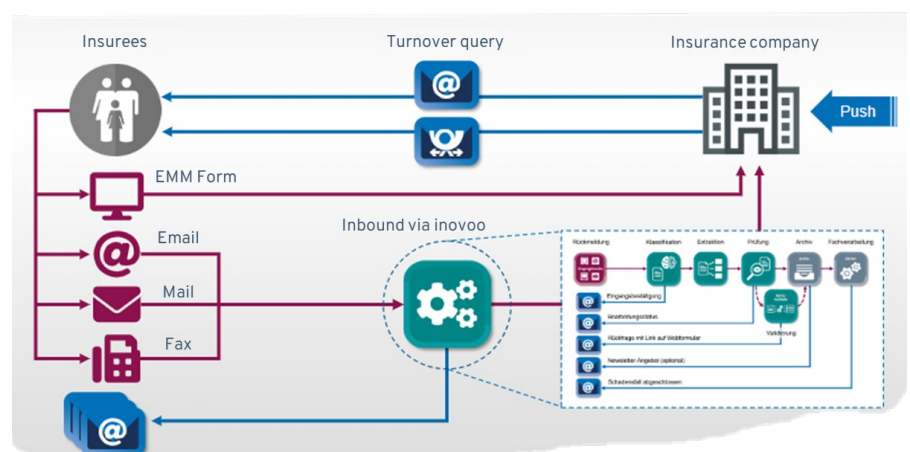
Insurees

Turnover query

Insurance company

Push

EMM Form

Inbound via inovoo

Email

Mail

Fax

Rückmeldung

Klassifikation

Extraktion

Prüfung

Archiv

Fachverarbeitung

Eingangsbestätigung

Bearbeitungsstatus

Rückfrage mit Link auf Webformular

Validierung

Newsletter Angebot (optional)

Schadensfall abgeschlossen